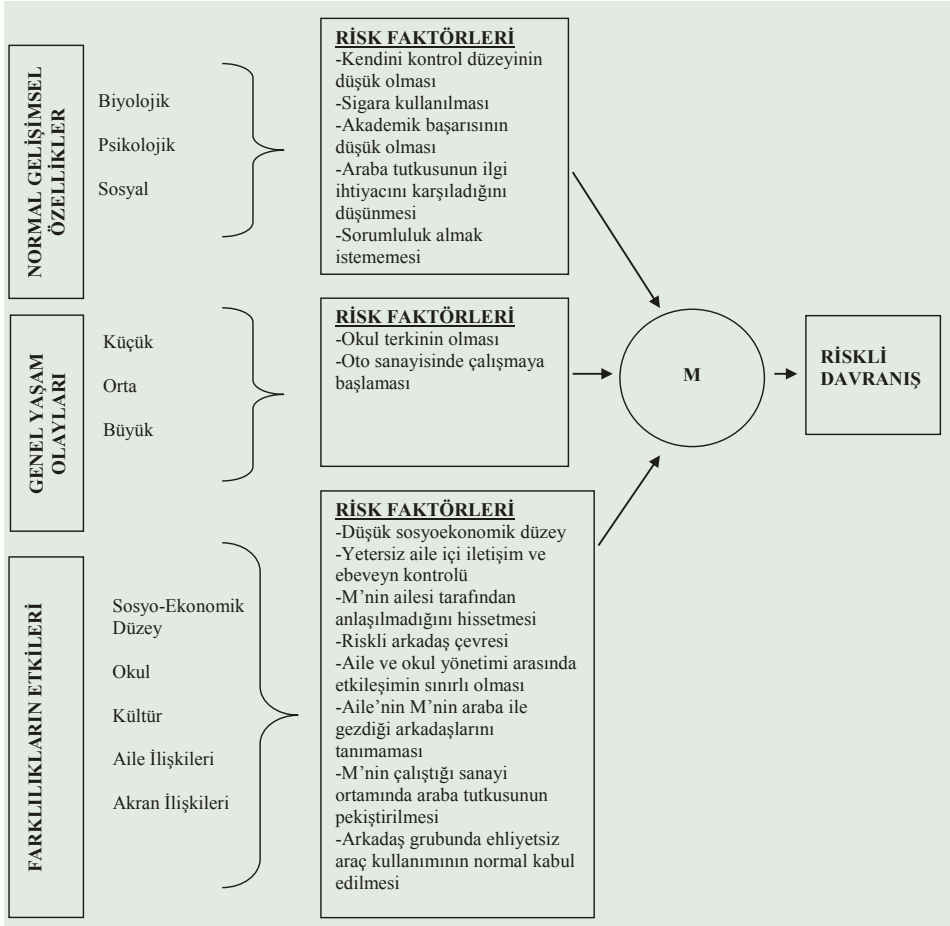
NORMAL GELİŞİMSEL ÖZELLİKLER

Biyolojik

Psikolojik

Sosyal

RİSK FAKTÖRLERİ
-Kendini kontrol düzeyinin düşük olması
-Sigara kullanılması
-Akademik başarısının düşük olması
-Araba tutkusunun ilgi ihtiyacını karşıladığını düşünmesi
-Sorumluluk almak istememesi

GENEL YAŞAM OLAYLARI

Küçük

Orta

Büyük

RİSK FAKTÖRLERİ
-Okul terkinin olması
-Oto sanayisinde çalışmaya başlaması

M

RİSKLİ DAVRANIŞ

FARKLILIKLARIN ETKİLERİ

Sosyo-Ekonomik Düzey

Okul

Kültür

Aile İlişkileri

Akran İlişkileri

RİSK FAKTÖRLERİ
-Düşük sosyoekonomik düzey
-Yetersiz aile içi iletişim ve ebeveyn kontrolü
-M'nin ailesi tarafından anlaşılmadığını hissetmesi
-Riskli arkadaş çevresi
-Aile ve okul yönetimi arasında etkileşimin sınırlı olması
-Aile'nin M'nin araba ile gezdiği arkadaşlarını tanımaması
-M'nin çalıştığı sanayi ortamında araba tutkusunun pekiştirilmesi
-Arkadaş grubunda ehliyetsiz araç kullanımının normal kabul edilmesi